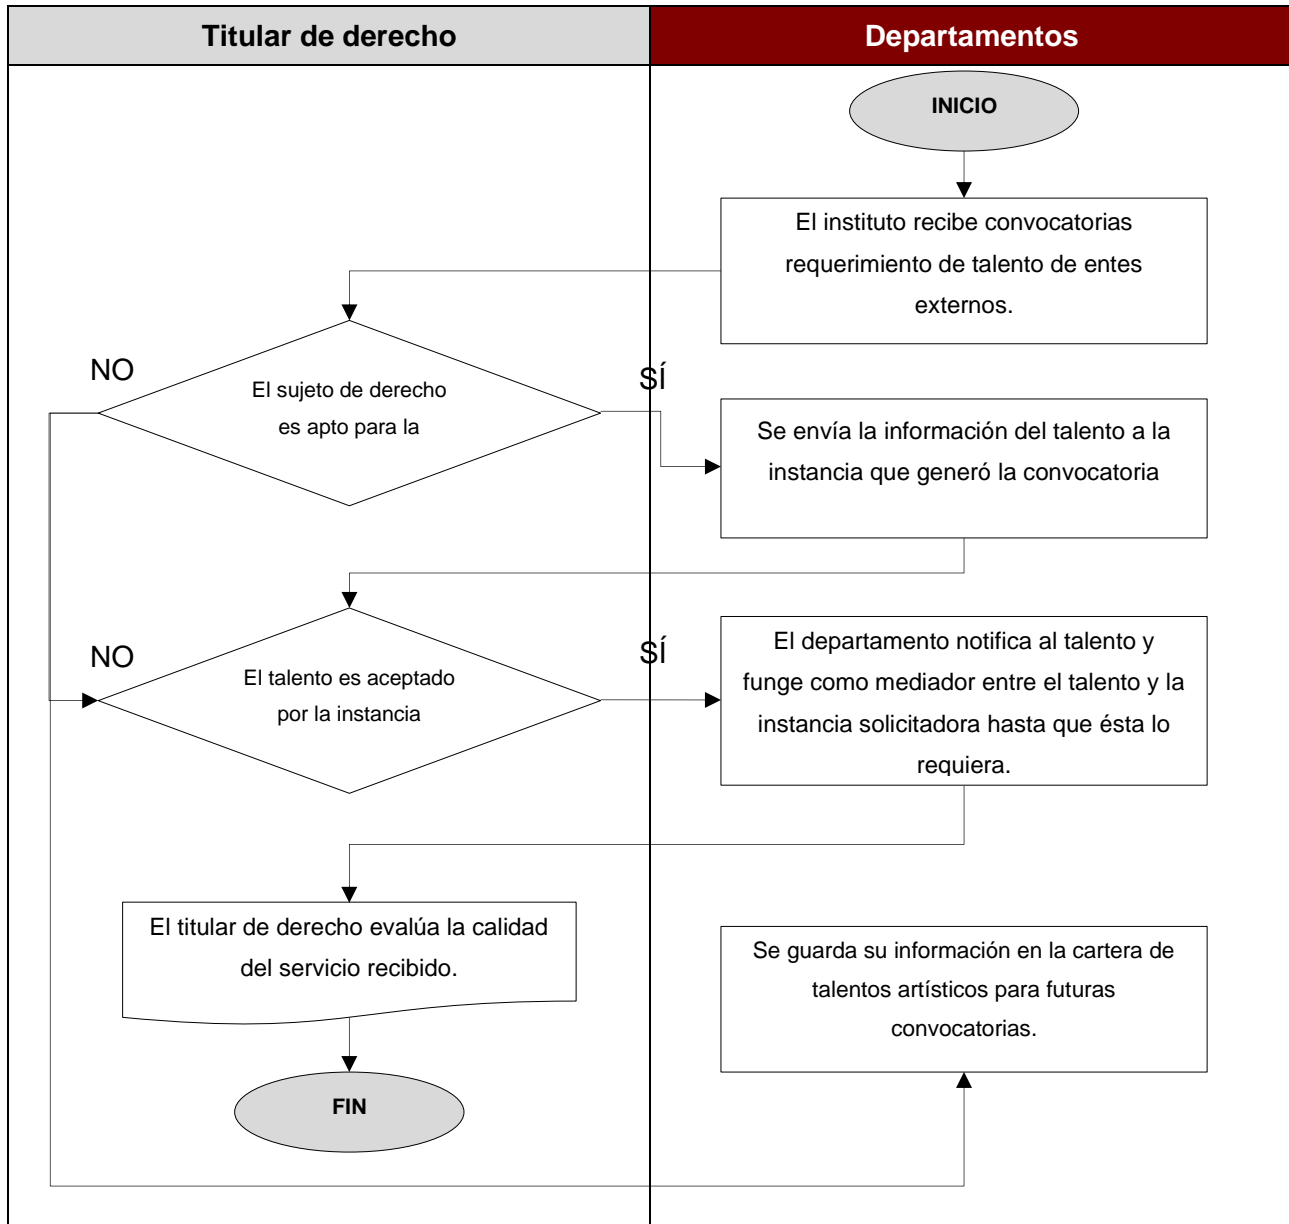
Titular de derecho

Departamentos

INICIO

El instituto recibe convocatorias requerimiento de talento de entes externos.

NO

El sujeto de derecho es apto para la

SÍ

Se envía la información del talento a la instancia que generó la convocatoria

NO

El talento es aceptado por la instancia

SÍ

El departamento notifica al talento y funge como mediador entre el talento y la instancia solicitadora hasta que ésta lo requiera.

El titular de derecho evalúa la calidad del servicio recibido.

Se guarda su información en la cartera de talentos artísticos para futuras convocatorias.

FIN